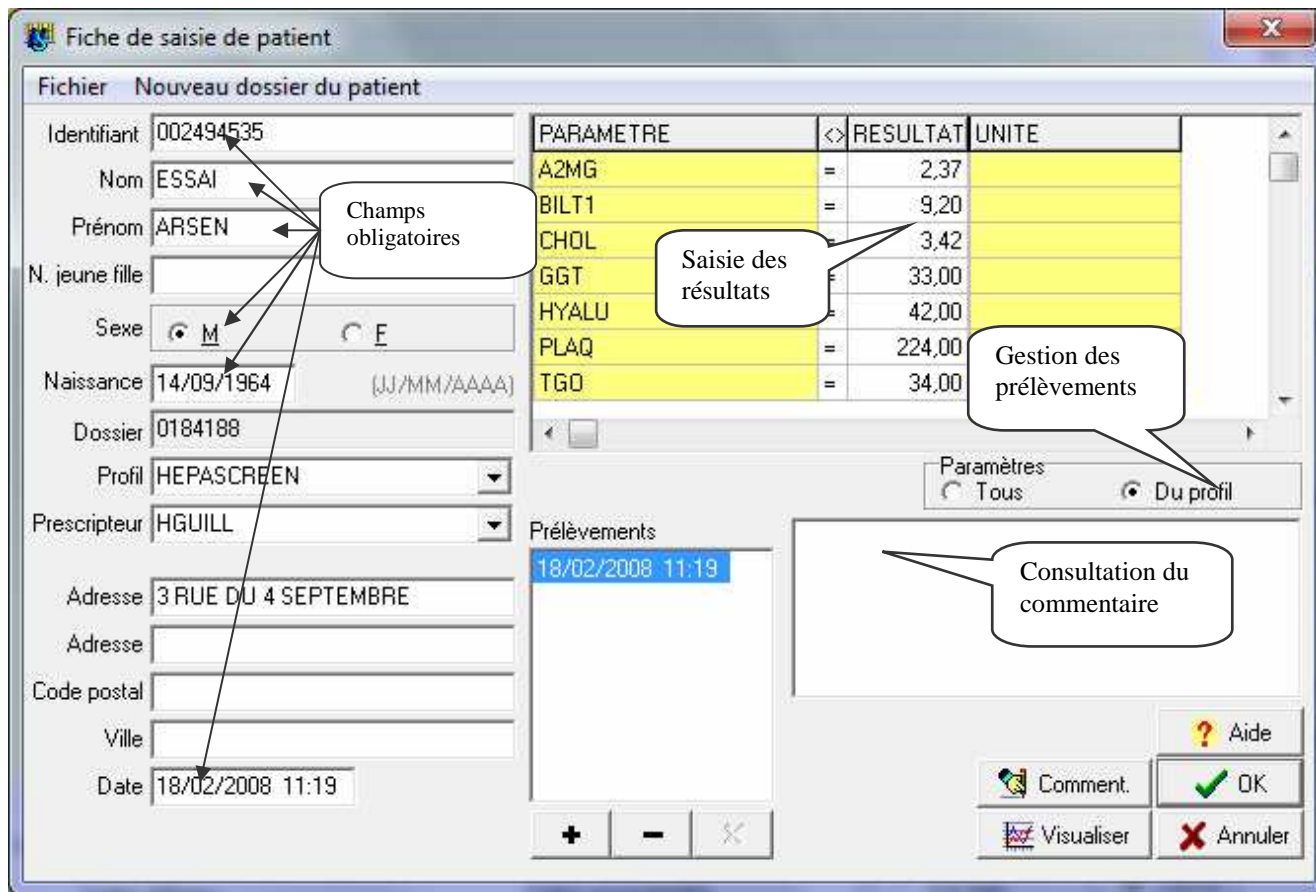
Fiche de saisie de patient

Fichier   Nouveau dossier du patient

Identifiant 002494535
Nom ESSAI
Prénom ARSEN
N. jeune fille
Sexe M F
Naissance 14/09/1964 (JJ/MM/AAAA)
Dossier 0184188
Profil HEPASCREEN
Prescripteur HGUILL
Adresse 3 RUE DU 4 SEPTEMBRE
Adresse
Code postal
Ville
Date 18/02/2008 11:19

Champs obligatoires

| PARAMETRE | <> | RESULTAT | UNITE |
|---|---|---|---|
| A2MG | = | 2,37 | |
| BILT1 | = | 9,20 | |
| CHOL | = | 3,42 | |
| GGT | = | 33,00 | |
| HYALU | = | 42,00 | |
| PLAQ | = | 224,00 | |
| TGO | = | 34,00 | |

Saisie des résultats

Gestion des prélèvements

Paramètres
Tous   Du profil

Prélèvements
18/02/2008 11:19

Consultation du commentaire

Aide
Comment.
OK
Visualiser
Annuler